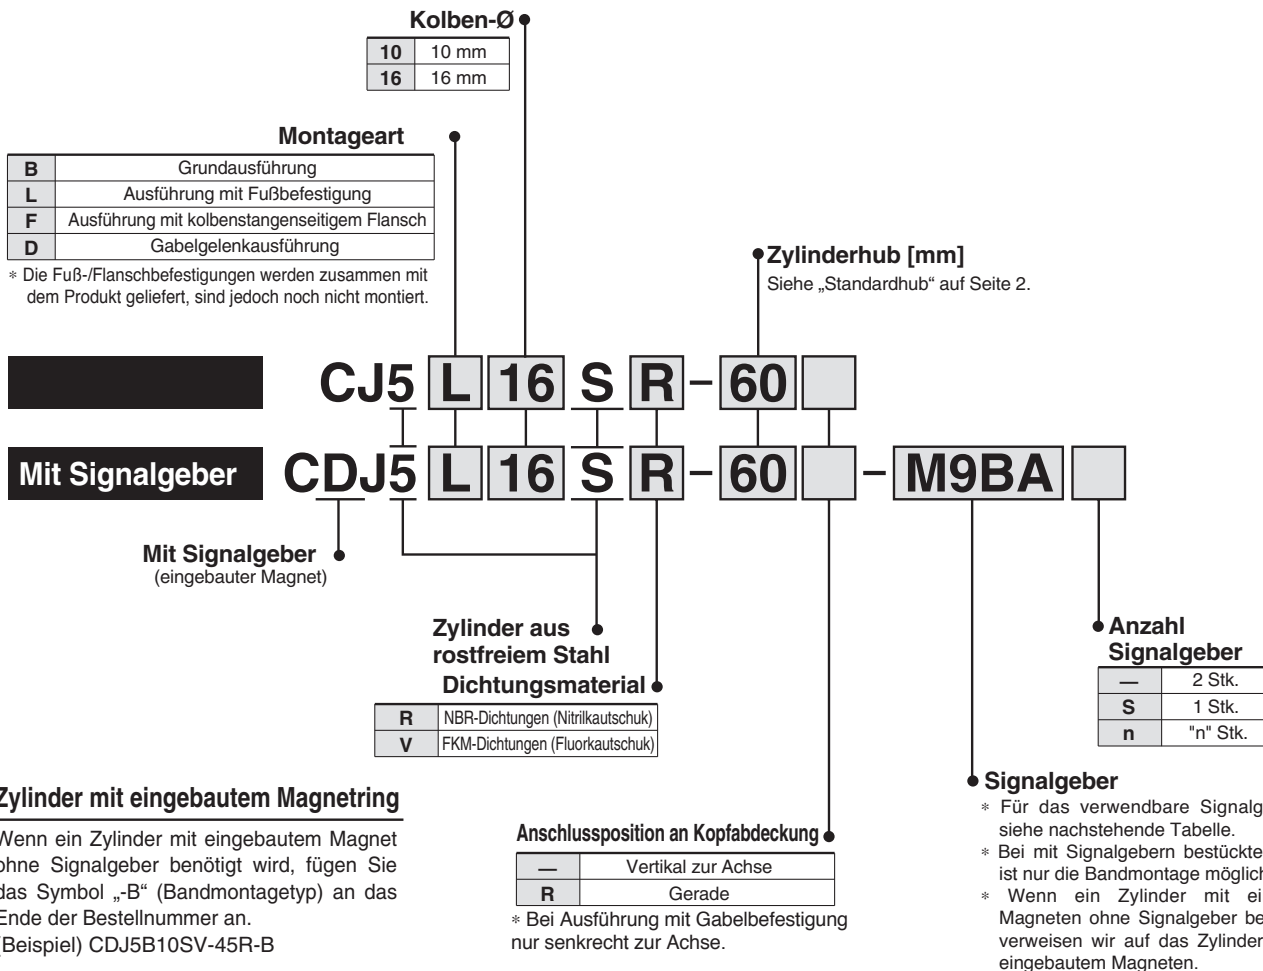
Kolben-Ø

| 10 | 10 mm |
|---|---|
| 16 | 16 mm |

Montageart

| B | Grundausführung |
|---|---|
| L | Ausführung mit Fußbefestigung |
| F | Ausführung mit kolbenstangenseitigem Flansch |
| D | Gabelgelenkausführung |

∗ Die Fuß-/Flanschbefestigungen werden zusammen mit dem Produkt geliefert, sind jedoch noch nicht montiert.

Zylinderhub [mm]
Siehe „Standardhub" auf Seite 2.

CJ5 L 16 S R – 60

Mit Signalgeber CDJ5 L 16 S R – 60 – M9BA

Mit Signalgeber
(eingebauter Magnet)

Zylinder aus rostfreiem Stahl

Dichtungsmaterial

| R | NBR-Dichtungen (Nitrilkautschuk) |
|---|---|
| V | FKM-Dichtungen (Fluorkautschuk) |

Anzahl Signalgeber

| — | 2 Stk. |
|---|---|
| S | 1 Stk. |
| n | "n" Stk. |

Zylinder mit eingebautem Magnetring

Wenn ein Zylinder mit eingebautem Magnet ohne Signalgeber benötigt wird, fügen Sie das Symbol „-B" (Bandmontagetyp) an das Ende der Bestellnummer an.
(Beispiel) CDJ5B10SV-45R-B

Anschlussposition an Kopfabdeckung

| — | Vertikal zur Achse |
|---|---|
| R | Gerade |

∗ Bei Ausführung mit Gabelbefestigung nur senkrecht zur Achse.

Signalgeber
∗ Für das verwendbare Signalg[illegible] siehe nachstehende Tabelle.
∗ Bei mit Signalgebern bestückte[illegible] ist nur die Bandmontage möglich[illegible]
∗ Wenn ein Zylinder mit ei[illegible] Magneten ohne Signalgeber be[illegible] verweisen wir auf das Zylinder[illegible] eingebautem Magneten.